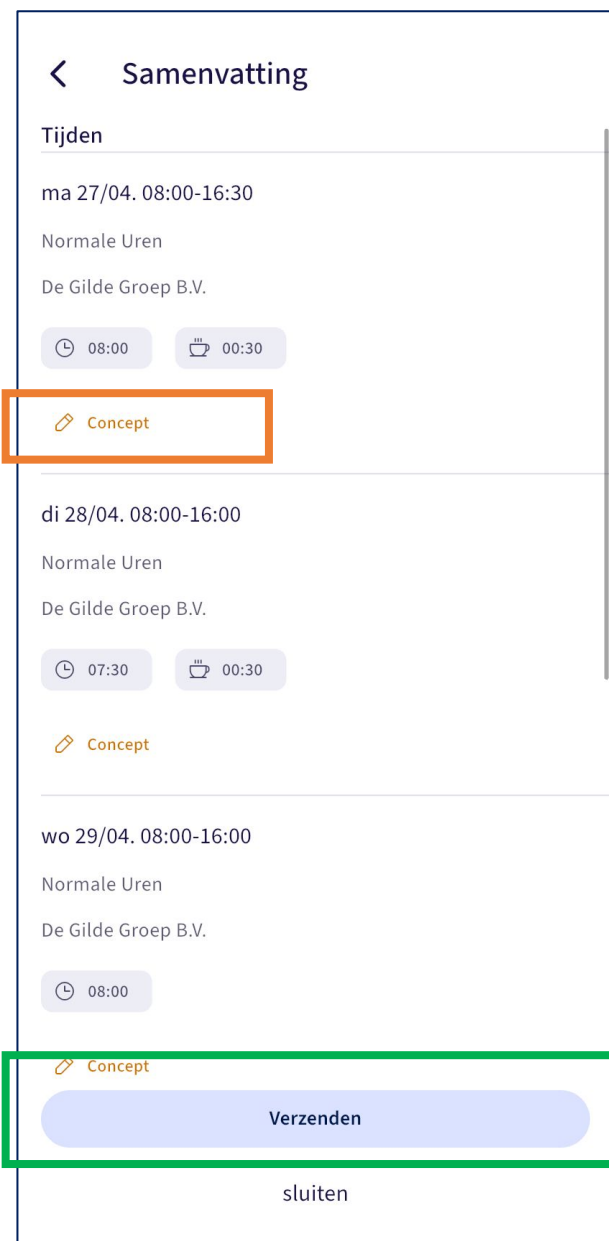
Samenvatting

Tijden

ma 27/04. 08:00-16:30

Normale Uren

De Gilde Groep B.V.

08:00 00:30

Concept

di 28/04. 08:00-16:00

Normale Uren

De Gilde Groep B.V.

07:30 00:30

Concept

wo 29/04. 08:00-16:00

Normale Uren

De Gilde Groep B.V.

08:00

Concept

Verzenden

sluiten